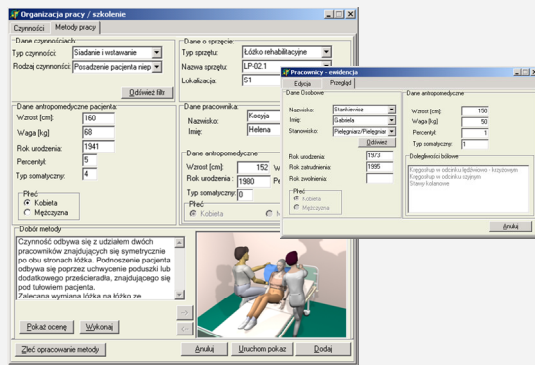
Organizacja pracy / szkolenie

Czynności | Metody pracy

Dane czynności:
Typ czynności: Siadanie i wstawanie
Rodzaj czynności: Posadzenie pacjenta niep
Odśwież filtr

Dane o sprzęcie:
Typ sprzętu: Łóżko rehabilitacyjne
Nazwa sprzętu: LP-02.1
Lokalizacja: S1

Dane antropomedyczne pacjenta:
Wzrost [cm]: 160
Waga [kg]: 68
Rok urodzenia: 1941
Percentyl: 5
Typ somatyczny: 4
Płeć
Kobieta
Mężczyzna

Dane pracownika:
Nazwisko: Kosyja
Imię: Helena

Dane antropomedyczne
Wzrost [cm]: 152
Rok urodzenia: 1980
Typ somatyczny: 0
Płeć
Kobieta

Dobór metody
Czynność odbywa się z udziałem dwóch pracowników znajdujących się symetrycznie po obu stronach łóżka. Podnoszenie pacjenta odbywa się poprzez uchwycenie poduszki lub dodatkowego prześcieradła, znajdującego się pod tułowiem pacjenta. Zalecana wymiana łóżka na łóżko ze

Pokaż ocenę | Wykonaj
Zleć opracowanie metody | Anuluj | Uruchom pokaz | Dodaj

Pracownicy - ewidencja
Edycja | Przegląd

Dane Osobowe:
Nazwisko: Stankiewicz
Imię: Gabriela
Stanowisko: Pielęgniarz/Pielęgniar
Odśwież
Rok urodzenia: 1973
Rok zatrudnienia: 1995
Rok zwolnienia:
Płeć
Kobieta
Mężczyzna

Dane antropomedyczne
Wzrost [cm]: 150
Waga [kg]: 50
Percentyl: 1
Typ somatyczny: 1

Dolegliwości bólowe
Kręgosłup w odcinku lędźwiowo - krzyżowym
Kręgosłup w odcinku szyjnym
Stawy kolanowe

Anuluj